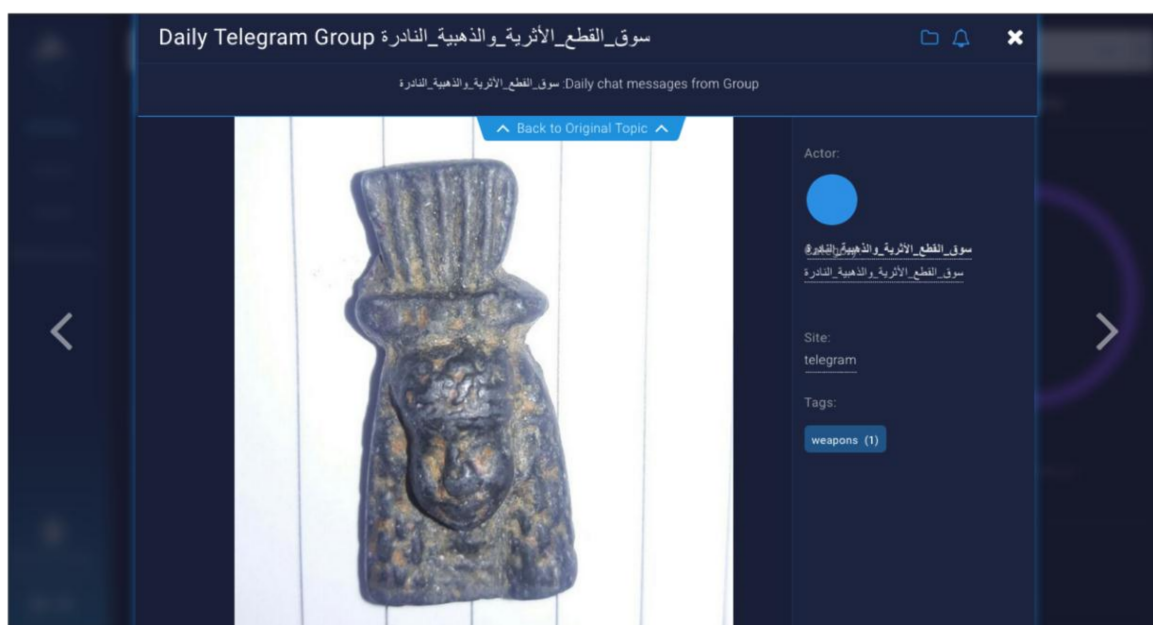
Daily Telegram Group سوق_القطع_الأثرية_والذهبية_النادرة

Daily chat messages from Group: سوق_القطع_الأثرية_والذهبية_النادرة

Back to Original Topic

Actor:

سوق_القطع_الأثرية_والذهبية_النادرة
سوق_القطع_الأثرية_والذهبية_النادرة

Site:
telegram

Tags:
weapons (1)